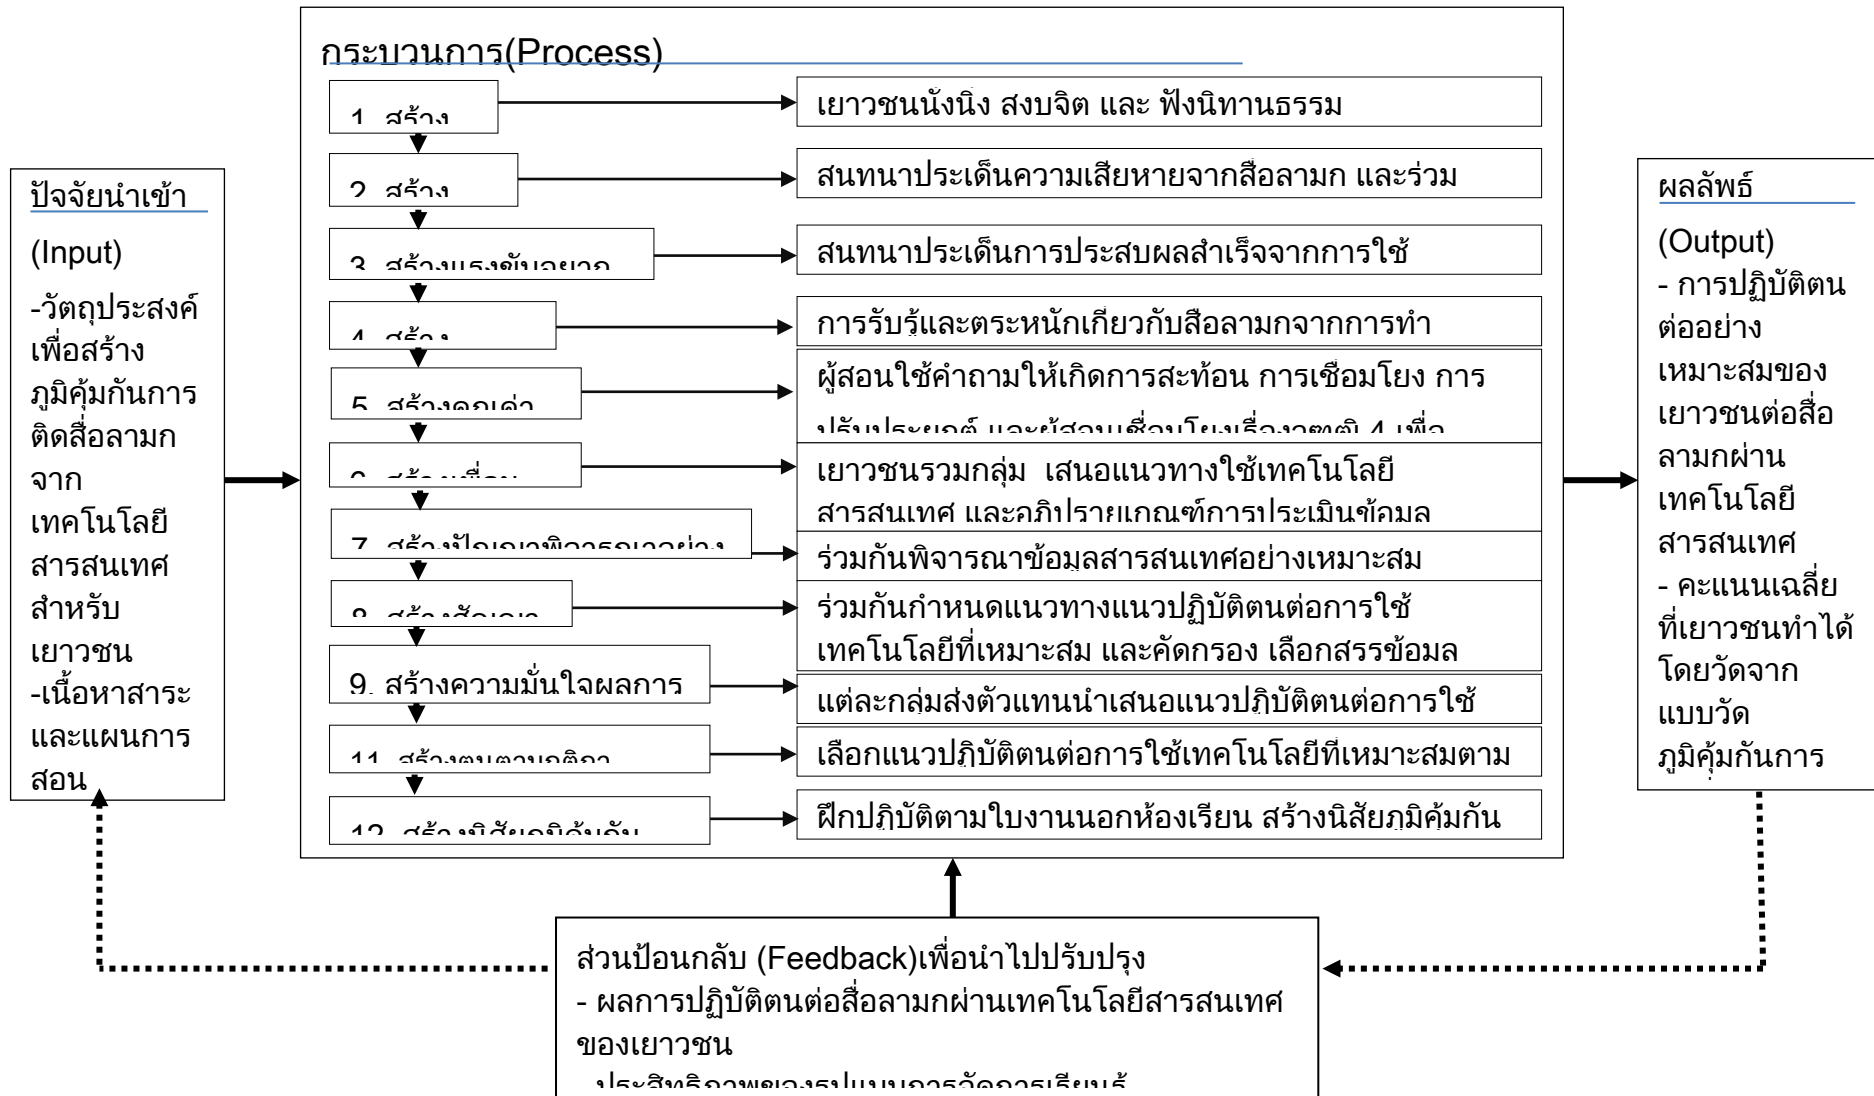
ปัจจัยนำเข้า

(Input)

-วัตถุประสงค์เพื่อสร้างภูมิคุ้มกันการติดสื่อลามกจากเทคโนโลยีสารสนเทศสำหรับเยาวชน
-เนื้อหาสาระและแผนการสอน

กระบวนการ(Process)

1. สร้าง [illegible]
เยาวชนนั่งนิ่ง สงบจิต และ ฟังนิทานธรรม

2. สร้าง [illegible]
สนทนาประเด็นความเสียหายจากสื่อลามก และร่วม

3. สร้างแรงขับอยาก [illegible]
สนทนาประเด็นการประสบผลสำเร็จจากการใช้

4. สร้าง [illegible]
การรับรู้และตระหนักเกี่ยวกับสื่อลามกจากการทำ

5. สร้างคุณค่า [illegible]
ผู้สอนใช้คำถามให้เกิดการสะท้อน การเชื่อมโยง การ
ปรับประยุกต์ และผู้สอนเชื่อมโยงเรื่องวาฒิ 4 เพื่อ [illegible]

6. สร้าง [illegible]
เยาวชนรวมกลุ่ม เสนอแนวทางใช้เทคโนโลยีสารสนเทศ และอภิปรายเกณฑ์การประเมินข้อมล

7. สร้างปัญญาพิจารณาอย่าง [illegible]
ร่วมกันพิจารณาข้อมูลสารสนเทศอย่างเหมาะสม

8. สร้าง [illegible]
ร่วมกันกำหนดแนวทางแนวปฏิบัติตนต่อการใช้เทคโนโลยีที่เหมาะสม และคัดกรอง เลือกสรรข้อมล

9. สร้างความมั่นใจผลการ
แต่ละกลุ่มส่งตัวแทนนำเสนอแนวปฏิบัติตนต่อการใช้

11. สร้างตนตามกติกา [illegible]
เลือกแนวปฏิบัติตนต่อการใช้เทคโนโลยีที่เหมาะสมตาม

12. สร้างนิสัยภูมิคุ้มกัน
ฝึกปฏิบัติตามใบงานนอกห้องเรียน สร้างนิสัยภูมิคุ้มกัน

ผลลัพธ์

(Output)
- การปฏิบัติตนต่ออย่างเหมาะสมของเยาวชนต่อสื่อลามกผ่านเทคโนโลยีสารสนเทศ
- คะแนนเฉลี่ยที่เยาวชนทำได้โดยวัดจากแบบวัดภูมิคุ้มกันการ

ส่วนป้อนกลับ (Feedback)เพื่อนำไปปรับปรุง
- ผลการปฏิบัติตนต่อสื่อลามกผ่านเทคโนโลยีสารสนเทศของเยาวชน
- ประสิทธิภาพของรูปแบบการจัดการเรียนรู้